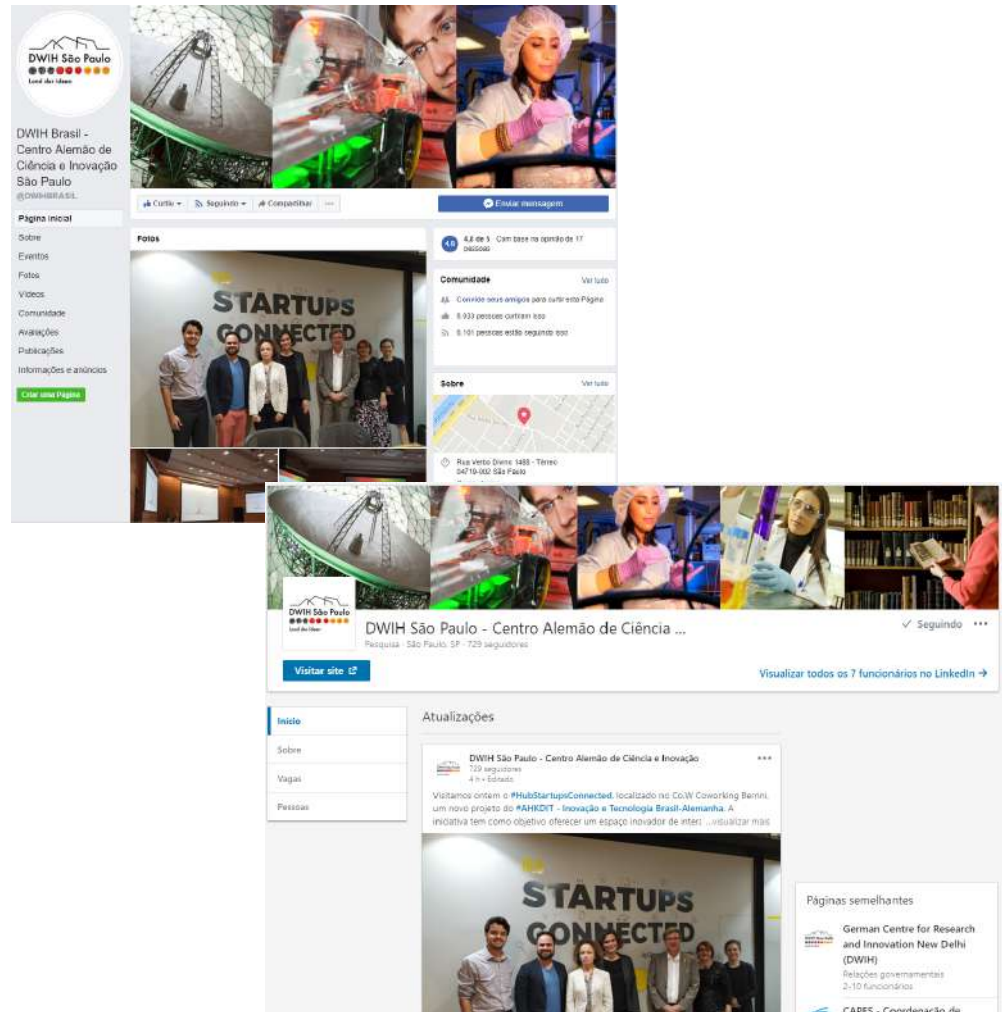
DWIH São Paulo
Land der Ideen

DWIH Brasil - Centro Alemão de Ciência e Inovação São Paulo
@DWIHBRASIL

Página inicial
Sobre
Eventos
Fotos
Vídeos
Comunidade
Avaliações
Publicações
Informações e anúncios
Criar uma Página

Curtir
Seguindo
Compartilhar
...
Enviar mensagem

Fotos

STARTUPS CONNECTED

4,8 de 5 · Com base na opinião de 17 pessoas

Comunidade
Ver tudo
Convide seus amigos para curtir esta Página
5.933 pessoas curtiram isso
6.101 pessoas estão seguindo isso

Sobre
Ver tudo
Rua Verbo Divino, 1488 - Térreo
04719-002 São Paulo

DWIH São Paulo
Land der Ideen

DWIH São Paulo - Centro Alemão de Ciência ...
Pesquisa · São Paulo, SP · 729 seguidores
✓ Seguindo ...
Visitar site
Visualizar todos os 7 funcionários no LinkedIn →

Início
Sobre
Vagas
Pessoas

Atualizações

DWIH São Paulo - Centro Alemão de Ciência e Inovação
729 seguidores
4 h • Editado
...
Visitamos ontem o #HubStartupsConnected, localizado no Co.W Coworking Berrini, um novo projeto do #AHKDIT - Inovação e Tecnologia Brasil-Alemanha. A iniciativa tem como objetivo oferecer um espaço inovador de inter ...visualizar mais

STARTUPS CONNECTED

Páginas semelhantes
German Centre for Research and Innovation New Delhi (DWIH)
Relações governamentais
2-10 funcionários
CAPES - Coordenação de